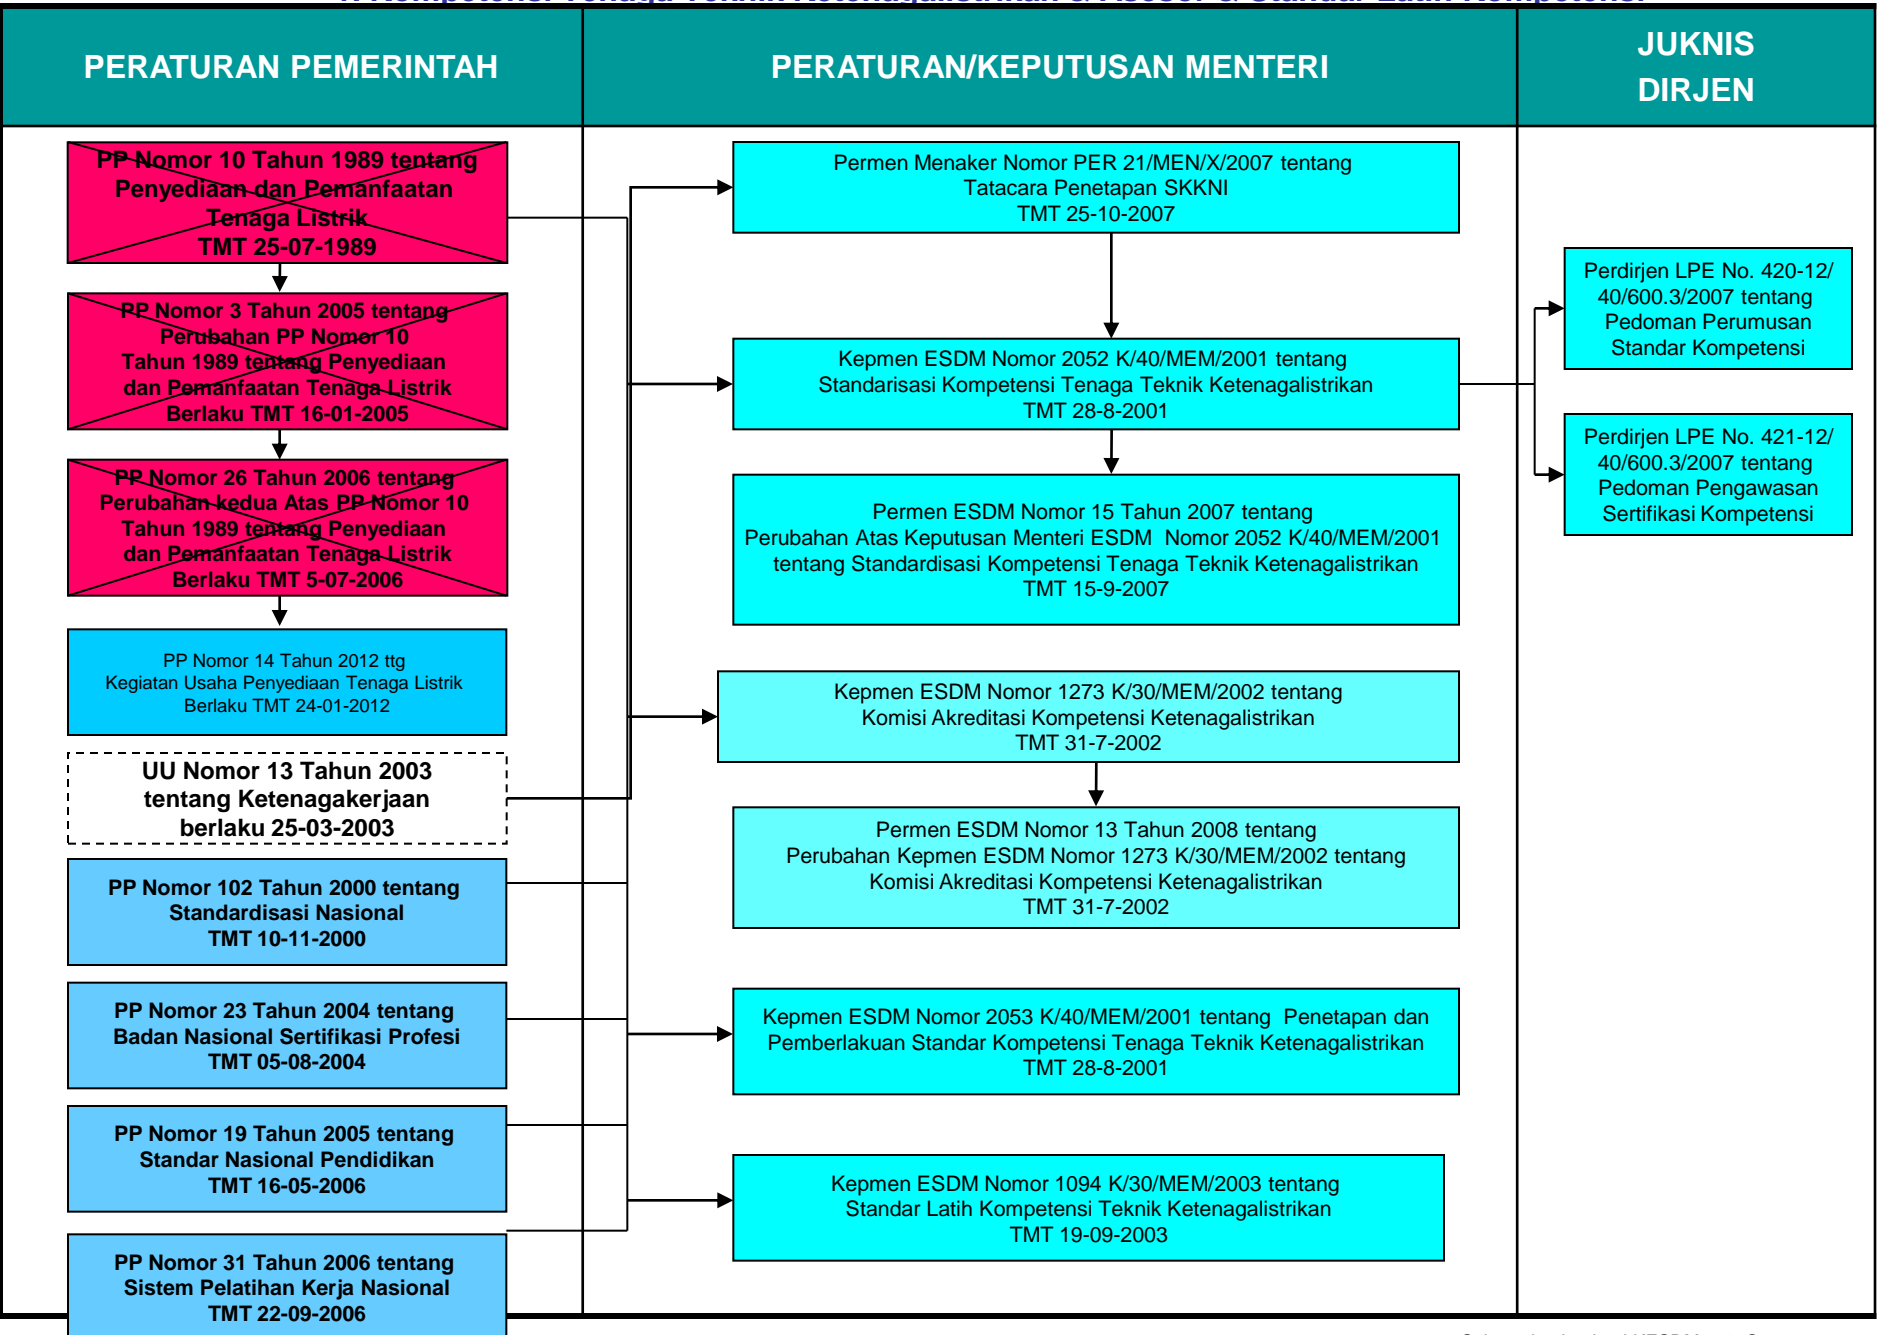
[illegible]

PERATURAN PEMERINTAH

PERATURAN/KEPUTUSAN MENTERI

JUKNIS DIRJEN

PP Nomor 10 Tahun 1989 tentang Penyediaan dan Pemanfaatan Tenaga Listrik TMT 25-07-1989

PP Nomor 3 Tahun 2005 tentang Perubahan PP Nomor 10 Tahun 1989 tentang Penyediaan dan Pemanfaatan Tenaga Listrik Berlaku TMT 16-01-2005

PP Nomor 26 Tahun 2006 tentang Perubahan kedua Atas PP Nomor 10 Tahun 1989 tentang Penyediaan dan Pemanfaatan Tenaga Listrik Berlaku TMT 5-07-2006

PP Nomor 14 Tahun 2012 ttg Kegiatan Usaha Penyediaan Tenaga Listrik Berlaku TMT 24-01-2012

UU Nomor 13 Tahun 2003 tentang Ketenagakerjaan berlaku 25-03-2003

PP Nomor 102 Tahun 2000 tentang Standardisasi Nasional TMT 10-11-2000

PP Nomor 23 Tahun 2004 tentang Badan Nasional Sertifikasi Profesi TMT 05-08-2004

PP Nomor 19 Tahun 2005 tentang Standar Nasional Pendidikan TMT 16-05-2006

PP Nomor 31 Tahun 2006 tentang Sistem Pelatihan Kerja Nasional TMT 22-09-2006

Permen Menaker Nomor PER 21/MEN/X/2007 tentang Tatacara Penetapan SKKNI TMT 25-10-2007

Kepmen ESDM Nomor 2052 K/40/MEM/2001 tentang Standarisasi Kompetensi Tenaga Teknik Ketenagalistrikan TMT 28-8-2001

Permen ESDM Nomor 15 Tahun 2007 tentang Perubahan Atas Keputusan Menteri ESDM Nomor 2052 K/40/MEM/2001 tentang Standardisasi Kompetensi Tenaga Teknik Ketenagalistrikan TMT 15-9-2007

Kepmen ESDM Nomor 1273 K/30/MEM/2002 tentang Komisi Akreditasi Kompetensi Ketenagalistrikan TMT 31-7-2002

Permen ESDM Nomor 13 Tahun 2008 tentang Perubahan Kepmen ESDM Nomor 1273 K/30/MEM/2002 tentang Komisi Akreditasi Kompetensi Ketenagalistrikan TMT 31-7-2002

Kepmen ESDM Nomor 2053 K/40/MEM/2001 tentang Penetapan dan Pemberlakuan Standar Kompetensi Tenaga Teknik Ketenagalistrikan TMT 28-8-2001

Kepmen ESDM Nomor 1094 K/30/MEM/2003 tentang Standar Latih Kompetensi Teknik Ketenagalistrikan TMT 19-09-2003

Perdirjen LPE No. 420-12/ 40/600.3/2007 tentang Pedoman Perumusan Standar Kompetensi

Perdirjen LPE No. 421-12/ 40/600.3/2007 tentang Pedoman Pengawasan Sertifikasi Kompetensi

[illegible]